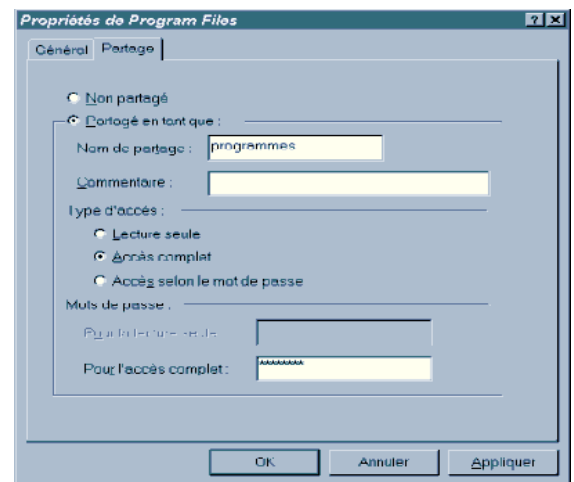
Propriétés de Program Files ? X

Général Partage

Non partagé

Partagé en tant que :

Nom de partage : programmes

Commentaire :

Type d'accès :

Lecture seule

Accès complet

Accès selon le mot de passe

Mots de passe :

Pour la lecture seule :

Pour l'accès complet : ********

OK Annuler Appliquer